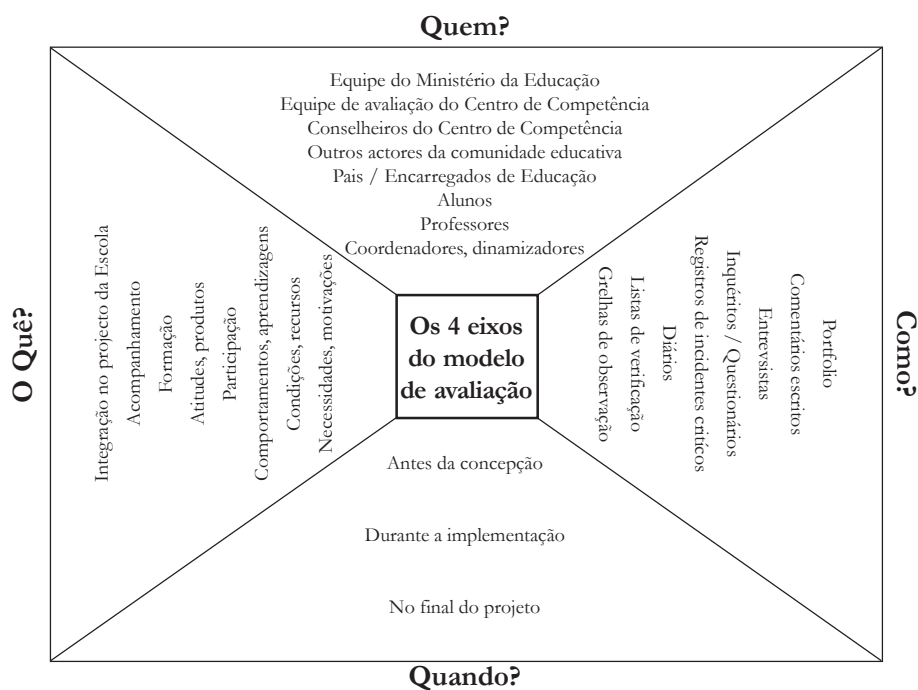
Quem?

Equipe do Ministério da Educação
Equipe de avaliação do Centro de Competência
Conselheiros do Centro de Competência
Outros actores da comunidade educativa
Pais / Encarregados de Educação
Alunos
Professores
Coordenadores, dinamizadores

O Quê?

Integração no projecto da Escola
Acompanhamento
Formação
Atitudes, produtos
Participação
Comportamentos, aprendizagens
Condições, recursos
Necessidades, motivações

Os 4 eixos do modelo de avaliação

Como?

Grelhas de observação
Listas de verificação
Diários
Registros de incidentes críticos
Inquéritos / Questionários
Entrevistas
Comentários escritos
Portfolio

Antes da concepção

Durante a implementação

No final do projeto

Quando?